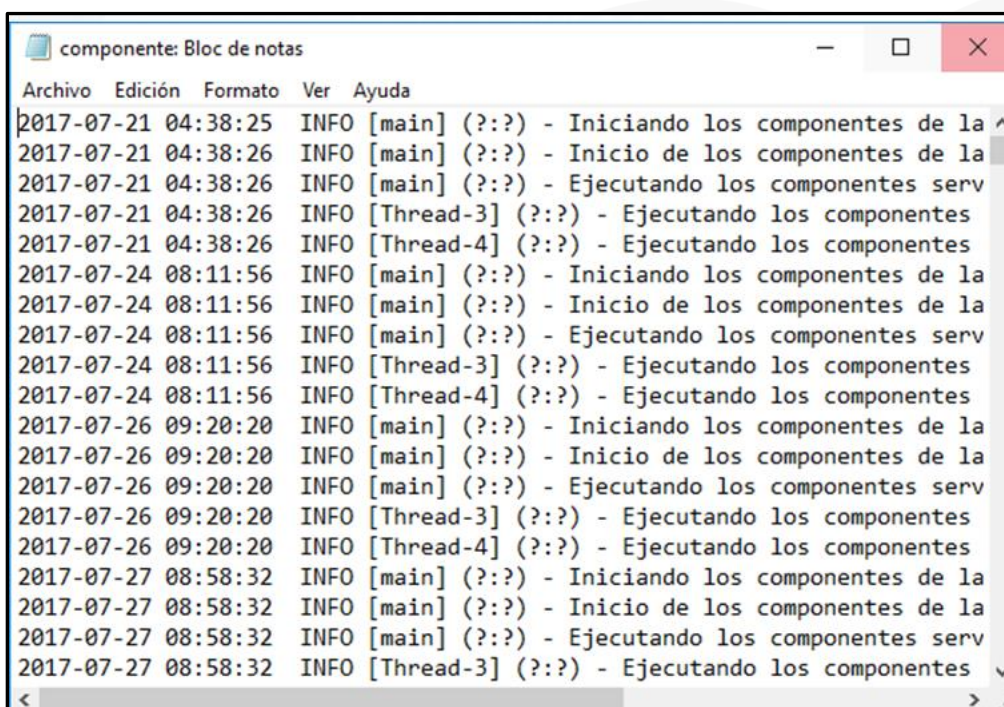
componente: Bloc de notas

Archivo Edición Formato Ver Ayuda

2017-07-21 04:38:25 INFO [main] (?:?) - Iniciando los componentes de la
2017-07-21 04:38:26 INFO [main] (?:?) - Inicio de los componentes de la
2017-07-21 04:38:26 INFO [main] (?:?) - Ejecutando los componentes serv
2017-07-21 04:38:26 INFO [Thread-3] (?:?) - Ejecutando los componentes
2017-07-21 04:38:26 INFO [Thread-4] (?:?) - Ejecutando los componentes
2017-07-24 08:11:56 INFO [main] (?:?) - Iniciando los componentes de la
2017-07-24 08:11:56 INFO [main] (?:?) - Inicio de los componentes de la
2017-07-24 08:11:56 INFO [main] (?:?) - Ejecutando los componentes serv
2017-07-24 08:11:56 INFO [Thread-3] (?:?) - Ejecutando los componentes
2017-07-24 08:11:56 INFO [Thread-4] (?:?) - Ejecutando los componentes
2017-07-26 09:20:20 INFO [main] (?:?) - Iniciando los componentes de la
2017-07-26 09:20:20 INFO [main] (?:?) - Inicio de los componentes de la
2017-07-26 09:20:20 INFO [main] (?:?) - Ejecutando los componentes serv
2017-07-26 09:20:20 INFO [Thread-3] (?:?) - Ejecutando los componentes
2017-07-26 09:20:20 INFO [Thread-4] (?:?) - Ejecutando los componentes
2017-07-27 08:58:32 INFO [main] (?:?) - Iniciando los componentes de la
2017-07-27 08:58:32 INFO [main] (?:?) - Inicio de los componentes de la
2017-07-27 08:58:32 INFO [main] (?:?) - Ejecutando los componentes serv
2017-07-27 08:58:32 INFO [Thread-3] (?:?) - Ejecutando los componentes